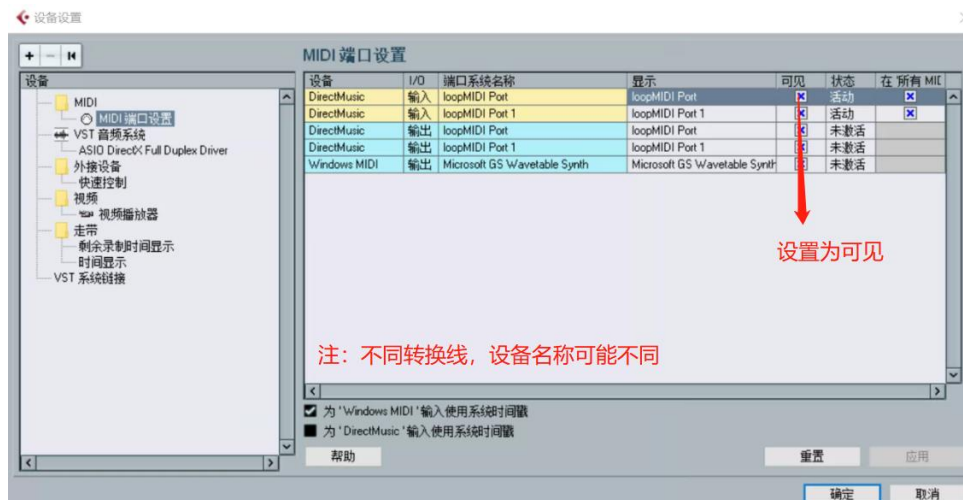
设备设置

设备

MIDI

MIDI 端口设置

VST 音频系统

ASIO DirectX Full Duplex Driver

外接设备

快速控制

视频

视频播放器

走带

剩余录制时间显示

时间显示

VST 系统链接

MIDI 端口设置

| 设备 | I/O | 端口系统名称 | 显示 | 可见 | 状态 | 在 '所有 MI |
|---|---|---|---|---|---|---|
| DirectMusic | 输入 | loopMIDI Port | loopMIDI Port | x | 活动 | x |
| DirectMusic | 输入 | loopMIDI Port 1 | loopMIDI Port 1 | x | 活动 | x |
| DirectMusic | 输出 | loopMIDI Port | loopMIDI Port | x | 未激活 | |
| DirectMusic | 输出 | loopMIDI Port 1 | loopMIDI Port 1 | x | 未激活 | |
| Windows MIDI | 输出 | Microsoft GS Wavetable Synth | Microsoft GS Wavetable Synth | x | 未激活 | |

设置为可见

注：不同转换线，设备名称可能不同

为 'Windows MIDI' 输入使用系统时间戳

为 'DirectMusic' 输入使用系统时间戳

帮助

重置

应用

确定

取消